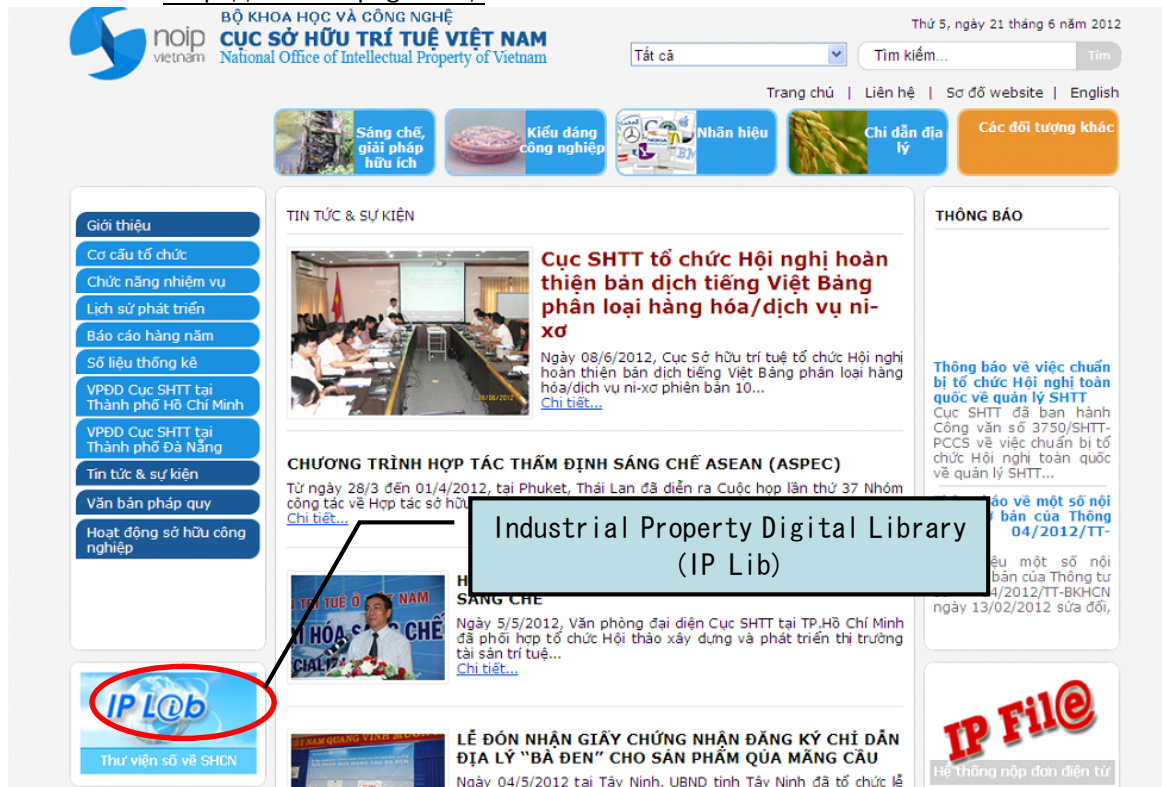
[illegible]

noip vietnam

BỘ KHOA HỌC VÀ CÔNG NGHỆ
CỤC SỞ HỮU TRÍ TUỆ VIỆT NAM
National Office of Intellectual Property of Vietnam

Thứ 5, ngày 21 tháng 6 năm 2012

Tất cả
Tìm kiếm...
Tìm

Trang chủ | Liên hệ | Sơ đồ website | English

Sáng chế, giải pháp hữu ích
Kiểu dáng công nghiệp
Nhãn hiệu
Chỉ dẫn địa lý
Các đối tượng khác

Giới thiệu
Cơ cấu tổ chức
Chức năng nhiệm vụ
Lịch sử phát triển
Báo cáo hàng năm
Số liệu thống kê
VPĐD Cục SHTT tại Thành phố Hồ Chí Minh
VPĐD Cục SHTT tại Thành phố Đà Nẵng
Tin tức & sự kiện
Văn bản pháp quy
Hoạt động sở hữu công nghiệp

IP L@b
Thư viện số về SHCN

TIN TỨC & SỰ KIỆN

Cục SHTT tổ chức Hội nghị hoàn thiện bản dịch tiếng Việt Bảng phân loại hàng hóa/dịch vụ ni-xơ

Ngày 08/6/2012, Cục Sở hữu trí tuệ tổ chức Hội nghị hoàn thiện bản dịch tiếng Việt Bảng phân loại hàng hóa/dịch vụ ni-xơ phiên bản 10...
Chi tiết...

CHƯƠNG TRÌNH HỢP TÁC THẨM ĐỊNH SÁNG CHẾ ASEAN (ASPEC)

Từ ngày 28/3 đến 01/4/2012, tại Phuket, Thái Lan đã diễn ra Cuộc họp lần thứ 37 Nhóm công tác về Hợp tác sở hữu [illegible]
Chi tiết...

Industrial Property Digital Library
(IP Lib)

H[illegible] SÁNG CHẾ

Ngày 5/5/2012, Văn phòng đại diện Cục SHTT tại TP.Hồ Chí Minh đã phối hợp tổ chức Hội thảo xây dựng và phát triển thị trường tài sản trí tuệ...
Chi tiết...

LỄ ĐÓN NHẬN GIẤY CHỨNG NHẬN ĐĂNG KÝ CHỈ DẪN ĐỊA LÝ "BÀ ĐEN" CHO SẢN PHẨM QỦA MÃNG CẦU

Ngày 04/5/2012 tại Tây Ninh, UBND tỉnh Tây Ninh đã tổ chức lễ

THÔNG BÁO

Thông báo về việc chuẩn bị tổ chức Hội nghị toàn quốc về quản lý SHTT
Cục SHTT đã ban hành Công văn số 3750/SHTT-PCCS về việc chuẩn bị tổ chức Hội nghị toàn quốc về quản lý SHTT...

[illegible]báo về một số nội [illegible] bản của Thông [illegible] 04/2012/TT-
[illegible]iệu một số nội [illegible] bản của Thông tư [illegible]4/2012/TT-BKHCN ngày 13/02/2012 sửa đổi,

IP Fil@
Hệ thống nộp đơn điện tử